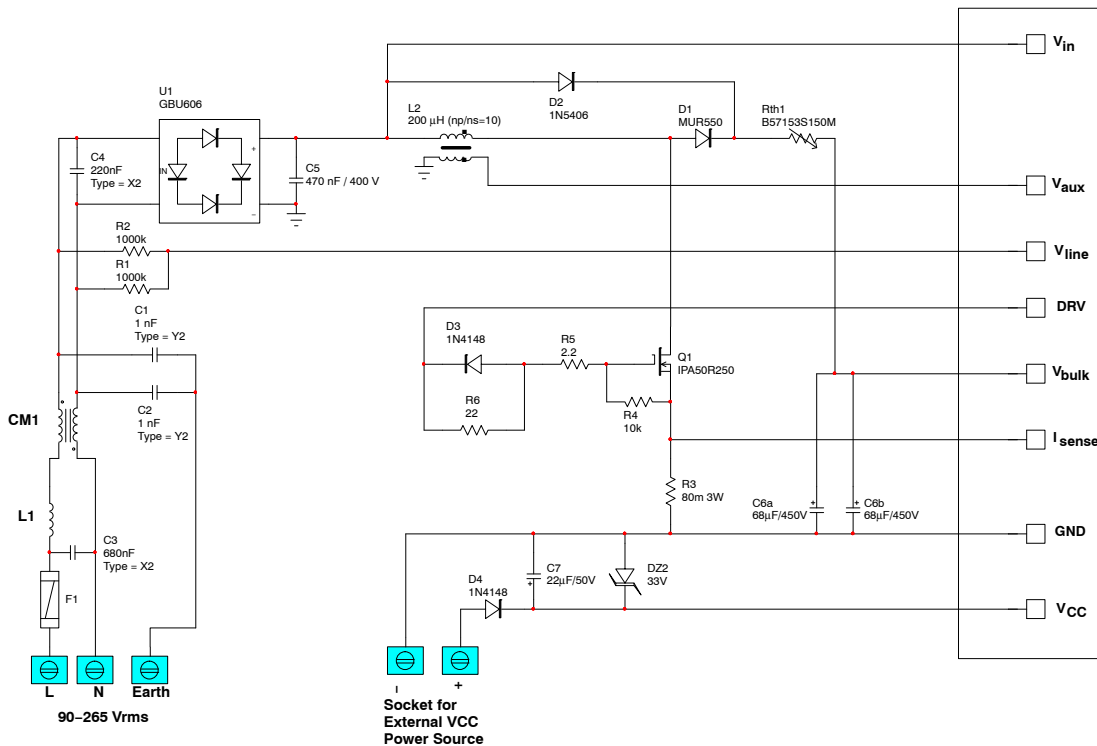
$V_{in}$

U1
GBU606

IN
+
−

L2
200 µH (np/ns=10)

D2
1N5406

D1
MUR550

Rth1
B57153S150M

C4
220nF
Type = X2

C5
470 nF / 400 V

$V_{aux}$

R2
1000k

R1
1000k

$V_{line}$

DRV

C1
1 nF
Type = Y2

D3
1N4148

R5
2.2

Q1
IPA50R250

$V_{bulk}$

C2
1 nF
Type = Y2

R6
22

R4
10k

CM1

$I_{sense}$

R3
80m 3W

L1

C3
680nF
Type = X2

C6a
68µF/450V

C6b
68µF/450V

GND

C7
22µF/50V

DZ2
33V

F1

D4
1N4148

$V_{CC}$

L
N
Earth

90−265 Vrms

-
+

Socket for
External VCC
Power Source